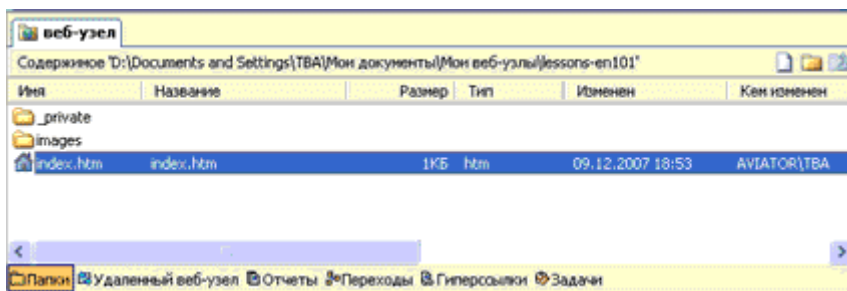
веб-узел

Содержимое 'D:\Documents and Settings\TBA\Мои документы\Мои веб-узлы\lessons-en101'

| Имя | Название | Размер | Тип | Изменен | Кем изменен |
|---|---|---|---|---|---|
| _private | | | | | |
| images | | | | | |
| index.htm | index.htm | 1КБ | htm | 09.12.2007 18:53 | AVIATOR\TBA |

Папки Удаленный веб-узел Отчеты Переходы Гиперссылки Задачи